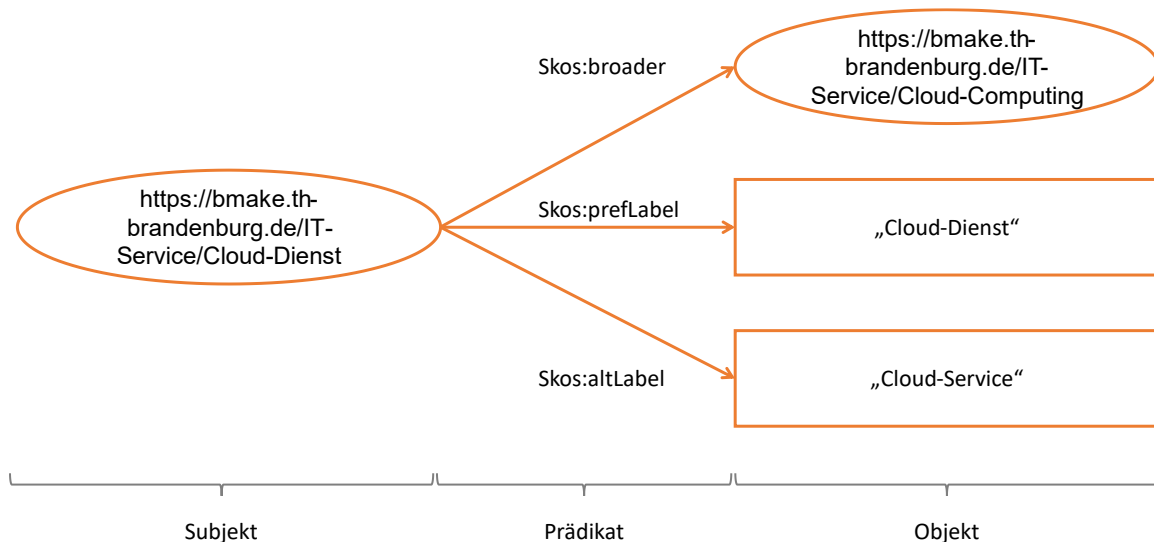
Skos:broader

https://bmake.th-brandenburg.de/IT-Service/Cloud-Computing

https://bmake.th-brandenburg.de/IT-Service/Cloud-Dienst

Skos:prefLabel

„Cloud-Dienst“

Skos:altLabel

„Cloud-Service“

Subjekt

Prädikat

Objekt